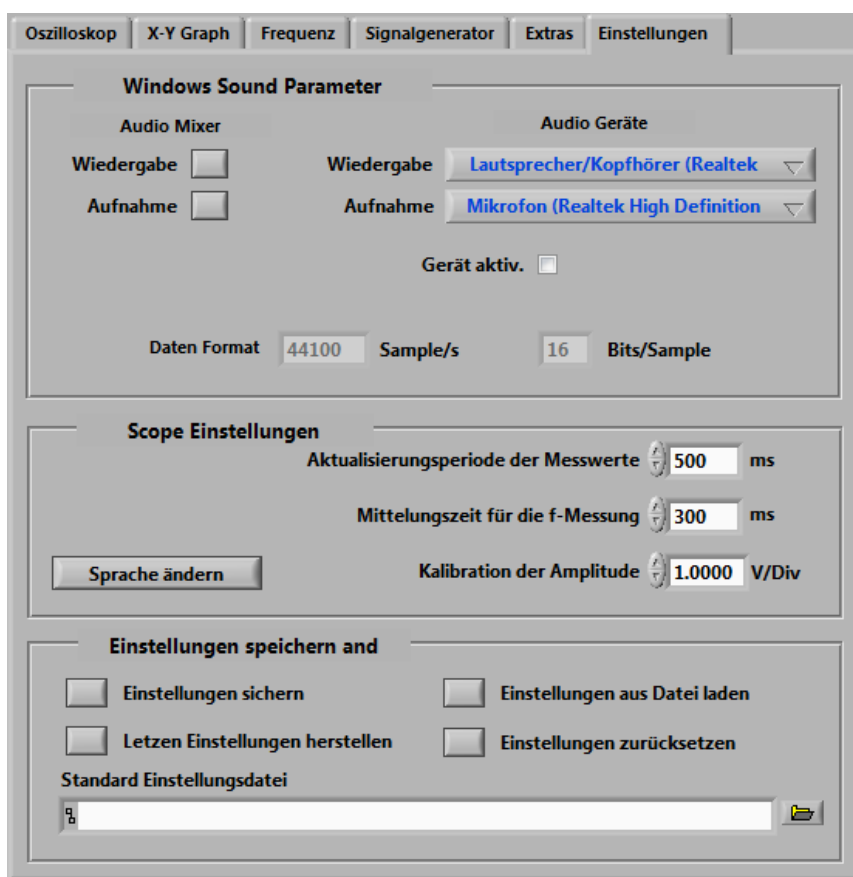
Oszilloskop | X-Y Graph | Frequenz | Signalgenerator | Extras | Einstellungen

Windows Sound Parameter

Audio Mixer

Wiedergabe

Aufnahme

Audio Geräte

Wiedergabe Lautsprecher/Kopfhörer (Realtek

Aufnahme Mikrofon (Realtek High Definition

Gerät aktiv.

Daten Format 44100 Sample/s 16 Bits/Sample

Scope Einstellungen

Aktualisierungsperiode der Messwerte 500 ms

Mittelungszeit für die f-Messung 300 ms

Sprache ändern

Kalibration der Amplitude 1.0000 V/Div

Einstellungen speichern and

Einstellungen sichern

Einstellungen aus Datei laden

Letzen Einstellungen herstellen

Einstellungen zurücksetzen

Standard Einstellungsdatei